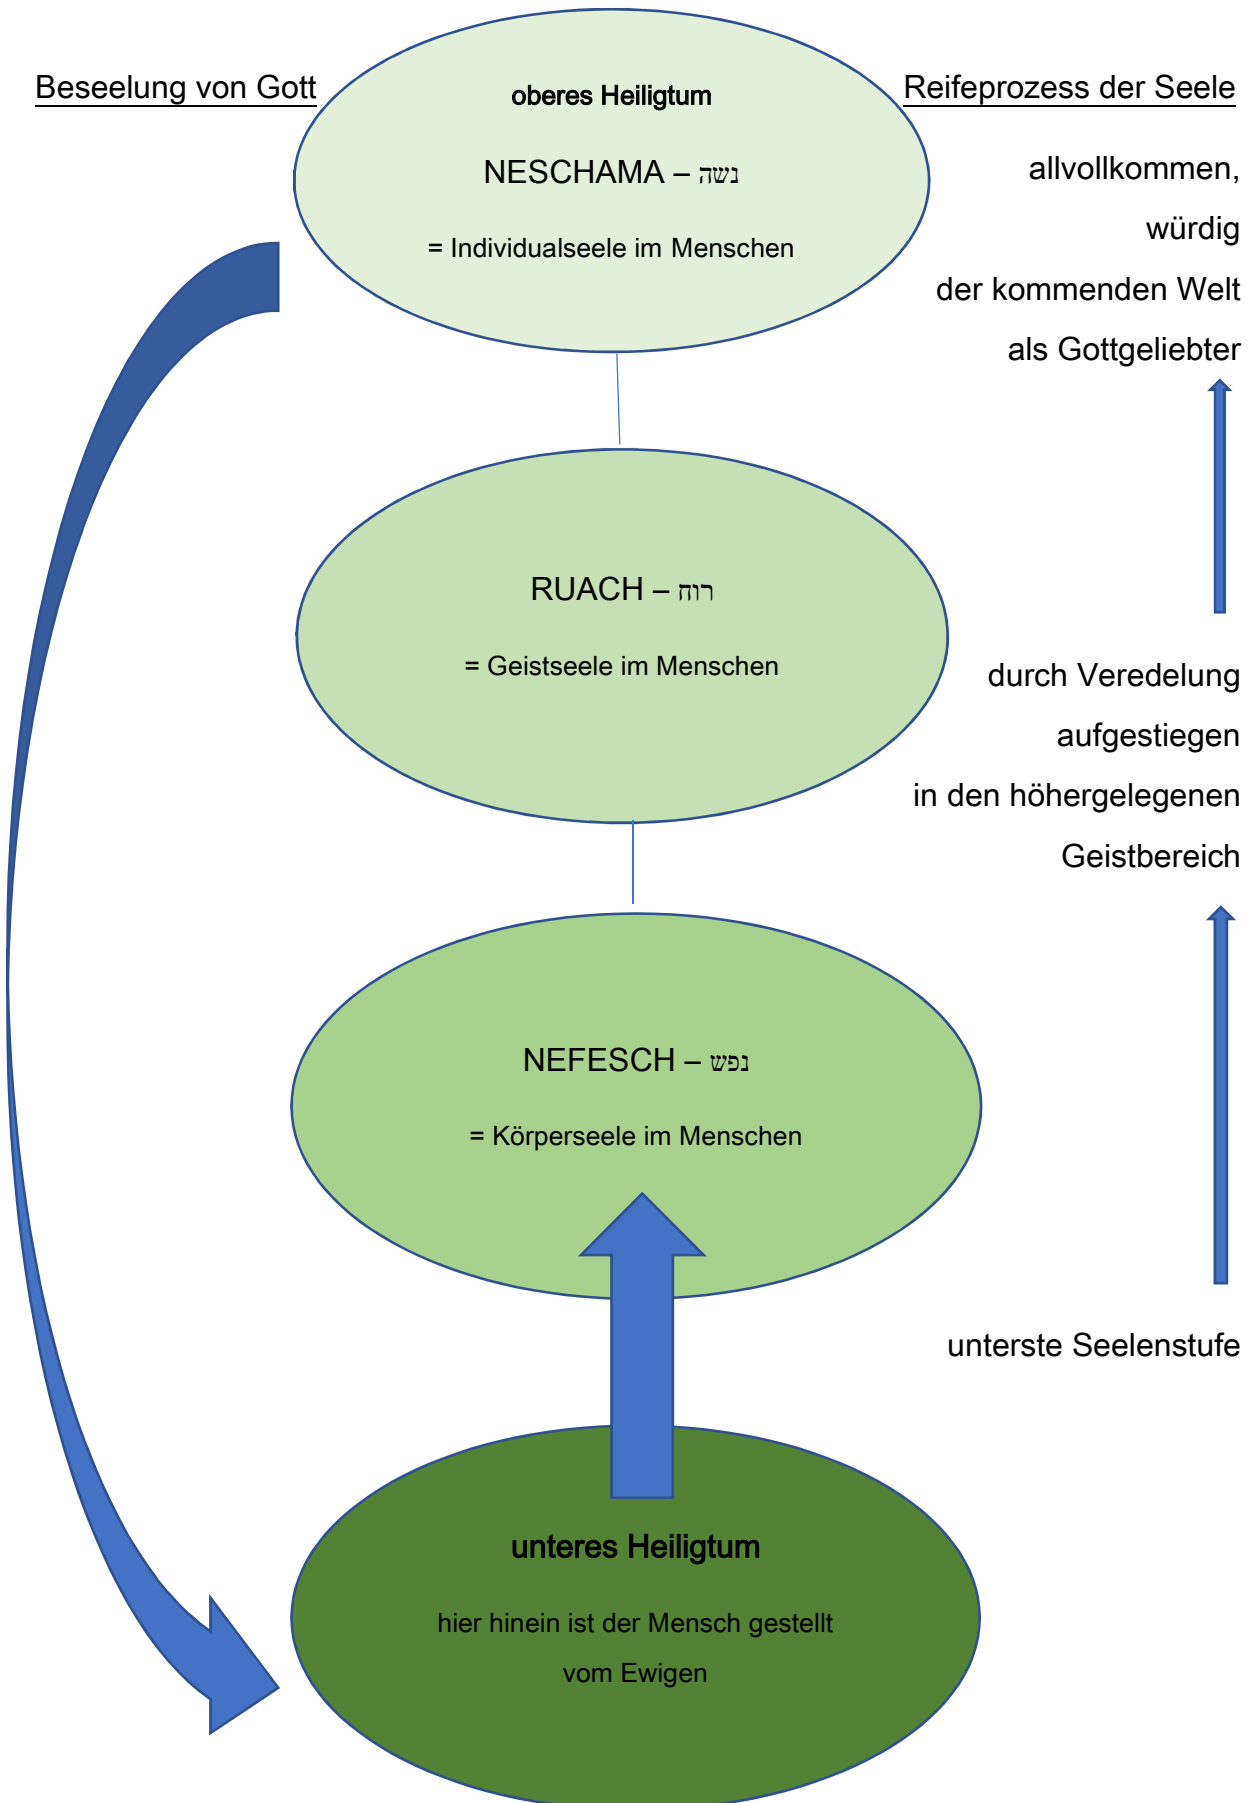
Beseelung von Gott

oberes Heiligtum

NESCHAMA – נשה

= Individualseele im Menschen

Reifeprozess der Seele

allvollkommen, würdig der kommenden Welt als Gottgeliebter

RUACH – רוח

= Geistseele im Menschen

durch Veredelung aufgestiegen in den höhergelegenen Geistbereich

NEFESCH – נפש

= Körperseele im Menschen

unterste Seelenstufe

unteres Heiligtum

hier hinein ist der Mensch gestellt vom Ewigen